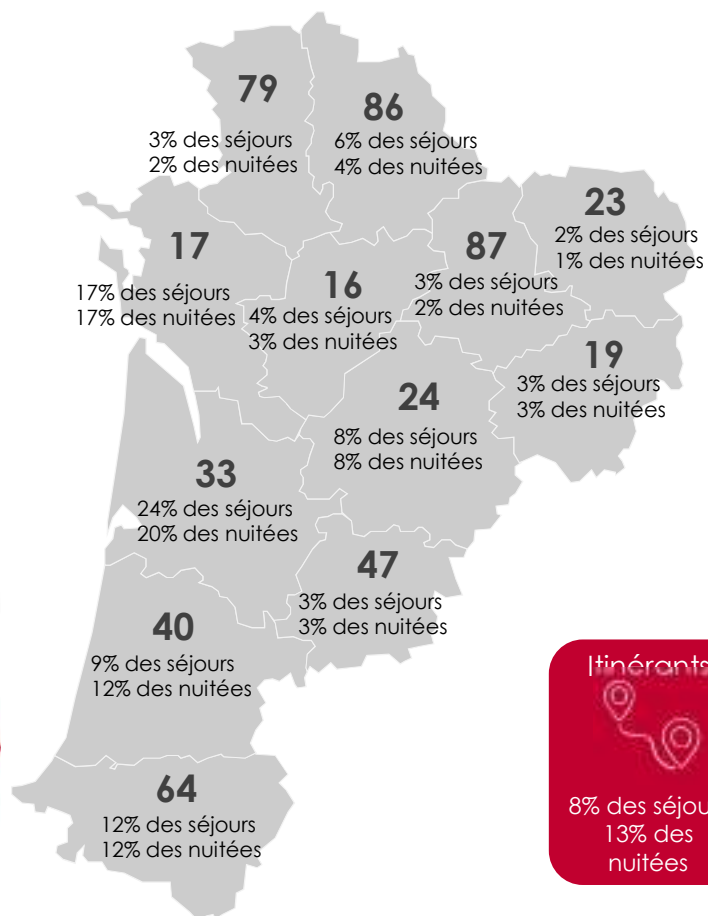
79
3% des séjours
2% des nuitées

86
6% des séjours
4% des nuitées

23
2% des séjours
1% des nuitées

17
17% des séjours
17% des nuitées

87
3% des séjours
2% des nuitées

16
4% des séjours
3% des nuitées

19
3% des séjours
3% des nuitées

24
8% des séjours
8% des nuitées

33
24% des séjours
20% des nuitées

47
3% des séjours
3% des nuitées

40
9% des séjours
12% des nuitées

64
12% des séjours
12% des nuitées

Itinérants
8% des séjou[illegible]
13% des nuitées